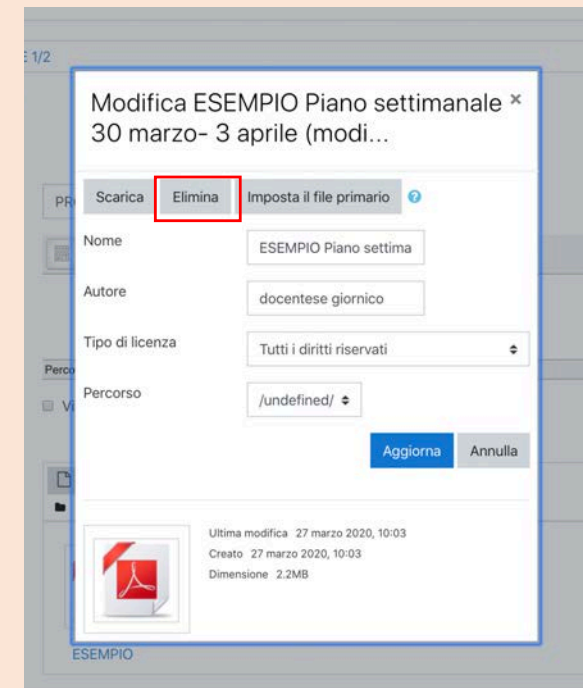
E 1/2

Modifica ESEMPIO Piano settimanale 30 marzo- 3 aprile (modi...

×

Scarica | Elimina | Imposta il file primario

Nome: ESEMPIO Piano settima

Autore: docentese giornico

Tipo di licenza: Tutti i diritti riservati

Percorso: /undefined/

Aggiorna | Annulla

Ultima modifica 27 marzo 2020, 10:03
Creato 27 marzo 2020, 10:03
Dimensione 2.2MB

PR

Perco

Vi

ESEMPIO